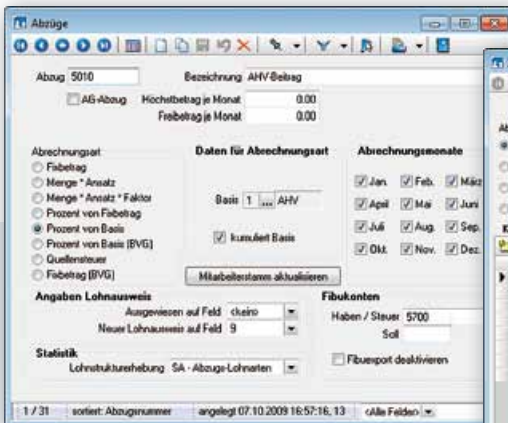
Abzüge

Abzug 5010

Bezeichnung AHV-Beitrag

AG-Abzug

Höchstbetrag je Monat 0.00

Freibetrag je Monat 0.00

Abrechnungsart

Fixbetrag

Menge * Ansatz

Menge * Ansatz * Faktor

Prozent von Fixbetrag

Prozent von Basis

Prozent von Basis (BVG)

Quellensteuer

Fixbetrag (BVG)

Daten für Abrechnungsart

Basis 1 ... AHV

kumuliert Basis

Mitarbeiterstamm aktualisieren

Abrechnungsmonate

Jan.

Feb.

März

April

Mai

Juni

Juli

Aug.

Sep.

Okt.

Nov.

Dez.

Angaben Lohnausweis

Ausgewiesen auf Feld keine

Neuer Lohnausweis auf Feld 9

Fibukonten

Haben / Steuer 5700

Soll

Statistik

Lohnstrukturerhebung SA - Abzugs-Lohnarten

Fibuexport deaktivieren

1 / 31 sortiert: Abzugsnummer angelegt 07.10.2009 16:57:16, 13 <Alle Felder>